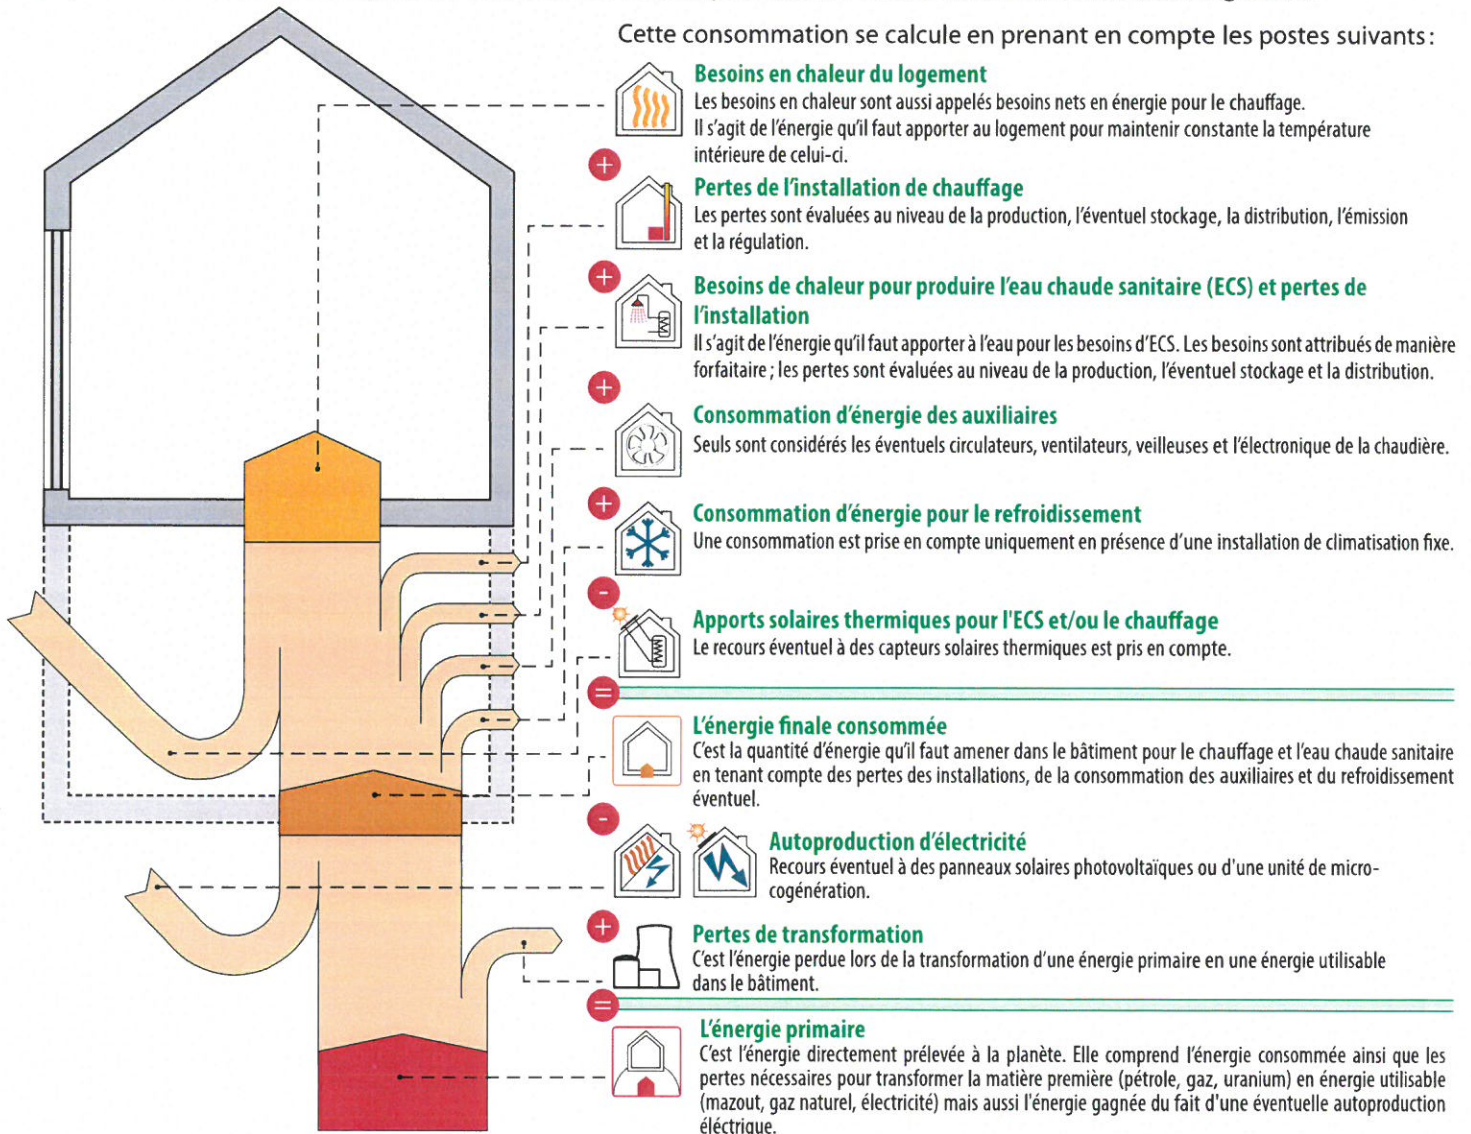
Cette consommation se calcule en prenant en compte les postes suivants :

Besoins en chaleur du logement
Les besoins en chaleur sont aussi appelés besoins nets en énergie pour le chauffage. Il s'agit de l'énergie qu'il faut apporter au logement pour maintenir constante la température intérieure de celui-ci.

+

Pertes de l'installation de chauffage
Les pertes sont évaluées au niveau de la production, l'éventuel stockage, la distribution, l'émission et la régulation.

+

Besoins de chaleur pour produire l'eau chaude sanitaire (ECS) et pertes de l'installation
Il s'agit de l'énergie qu'il faut apporter à l'eau pour les besoins d'ECS. Les besoins sont attribués de manière forfaitaire ; les pertes sont évaluées au niveau de la production, l'éventuel stockage et la distribution.

+

Consommation d'énergie des auxiliaires
Seuls sont considérés les éventuels circulateurs, ventilateurs, veilleuses et l'électronique de la chaudière.

+

Consommation d'énergie pour le refroidissement
Une consommation est prise en compte uniquement en présence d'une installation de climatisation fixe.

-

Apports solaires thermiques pour l'ECS et/ou le chauffage
Le recours éventuel à des capteurs solaires thermiques est pris en compte.

=

L'énergie finale consommée
C'est la quantité d'énergie qu'il faut amener dans le bâtiment pour le chauffage et l'eau chaude sanitaire en tenant compte des pertes des installations, de la consommation des auxiliaires et du refroidissement éventuel.

-

Autoproduction d'électricité
Recours éventuel à des panneaux solaires photovoltaïques ou d'une unité de micro-cogénération.

+

Pertes de transformation
C'est l'énergie perdue lors de la transformation d'une énergie primaire en une énergie utilisable dans le bâtiment.

=

L'énergie primaire
C'est l'énergie directement prélevée à la planète. Elle comprend l'énergie consommée ainsi que les pertes nécessaires pour transformer la matière première (pétrole, gaz, uranium) en énergie utilisable (mazout, gaz naturel, électricité) mais aussi l'énergie gagnée du fait d'une éventuelle autoproduction éléctrique.